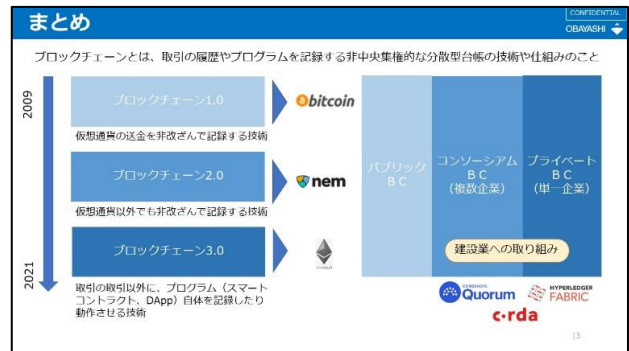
まとめ

CONFIDENTIAL
OBAYASHI

ブロックチェーンとは、取引の履歴やプログラムを記録する非中央集権的な分散型台帳の技術や仕組みのこと

2009

ブロックチェーン1.0

bitcoin

仮想通貨の送金を非改ざんで記録する技術

ブロックチェーン2.0

nem

仮想通貨以外でも非改ざんで記録する技術

ブロックチェーン3.0

ETHEREUM

2021

取引の取引以外に、プログラム（スマートコントラクト、DApp）自体を記録したり動作させる技術

パブリック
BC

コンソーシアム
BC
(複数企業)

プライベート
BC
(単一企業)

建設業への取り組み

Quorum

HYPERLEDGER
FABRIC

c·rda

13